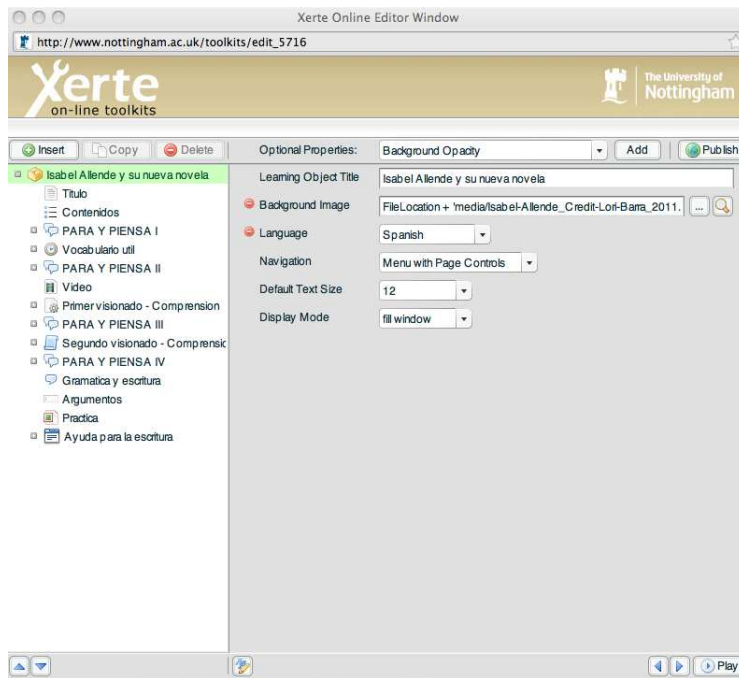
Xerte Online Editor Window

http://www.nottingham.ac.uk/toolkits/edit_5716

Xerte on-line toolkits

The University of Nottingham

Insert | Copy | Delete

Optional Properties: Background Opacity | Add | Publish

Isabel Allende y su nueva novela
Titulo
Contenidos
PARA Y PIENSA I
Vocabulario util
PARA Y PIENSA II
Video
Primer visionado - Comprension
PARA Y PIENSA III
Segundo visionado - Comprensic
PARA Y PIENSA IV
Gramatica y escritura
Argumentos
Practica
Ayuda para la escritura

| | |
|---|---|
| Learning Object Title | Isabel Allende y su nueva novela |
| Background Image | FileLocation + 'media/Isabel-Allende_Credit-Lori-Barra_2011. |
| Language | Spanish |
| Navigation | Menu with Page Controls |
| Default Text Size | 12 |
| Display Mode | fill window |

Play